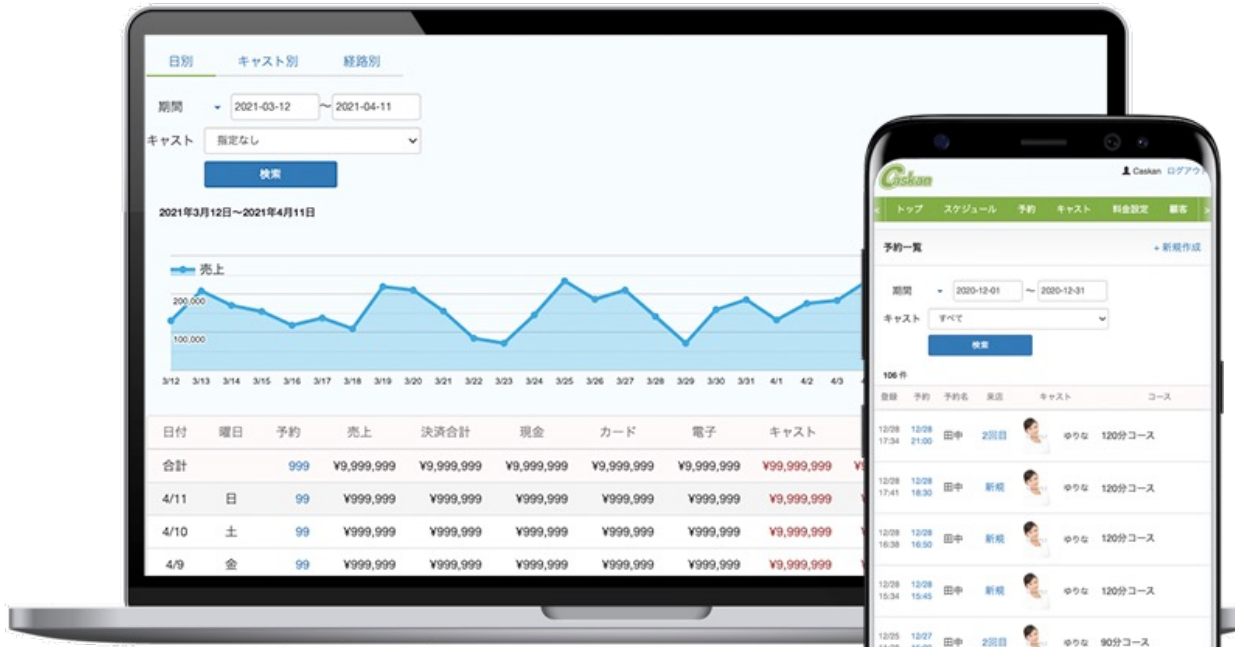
日別 キャスト別 経路別

期間 2021-03-12 〜 2021-04-11

キャスト 指定なし

検索

2021年3月12日〜2021年4月11日

売上

200,000

100,000

3/12 3/13 3/14 3/15 3/16 3/17 3/18 3/19 3/20 3/21 3/22 3/23 3/24 3/25 3/26 3/27 3/28 3/29 3/30 3/31 4/1 4/2 4

| 日付 | 曜日 | 予約 | 売上 | 決済合計 | 現金 | カード | 電子 | キャスト |
|---|---|---|---|---|---|---|---|---|
| 合計 | | 999 | ¥9,999,999 | ¥9,999,999 | ¥9,999,999 | ¥9,999,999 | ¥9,999,999 | ¥99,999,999 |
| 4/11 | 日 | 99 | ¥999,999 | ¥999,999 | ¥999,999 | ¥999,999 | ¥999,999 | ¥9,999,999 |
| 4/10 | 土 | 99 | ¥999,999 | ¥999,999 | ¥999,999 | ¥999,999 | ¥999,999 | ¥9,999,999 |
| 4/9 | 金 | 99 | ¥999,999 | ¥999,999 | ¥999,999 | ¥999,999 | ¥999,999 | ¥9,999,999 |

Caskan

Caskan ログアウ

トップ スケジュール 予約 キャスト 料金設定 顧客

予約一覧 + 新規作成

期間 2020-12-01 〜 2020-12-31

キャスト すべて

検索

106 件

| 登録 | 予約 | 予約名 | 来店 | キャスト | | コース |
|---|---|---|---|---|---|---|
| 12/28 17:34 | 12/28 21:00 | 田中 | 2回目 | | ゆりな | 120分コース |
| 12/28 17:41 | 12/28 18:30 | 田中 | 新規 | | ゆりな | 120分コース |
| 12/28 16:38 | 12/28 16:50 | 田中 | 新規 | | ゆりな | 120分コース |
| 12/28 15:34 | 12/28 15:45 | 田中 | 新規 | | ゆりな | 120分コース |
| 12/25 | 12/27 | 田中 | 2回目 | | ゆりな | 90分コース |